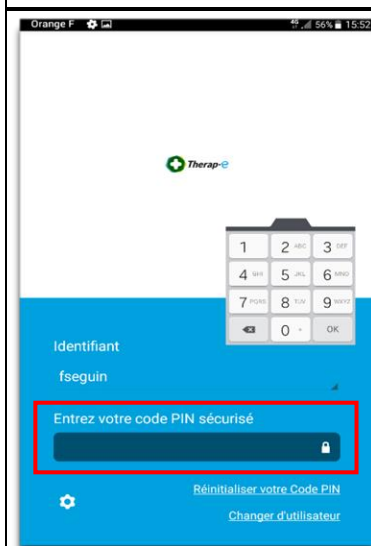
Orange F 4G 56% 15:52

Therap-e

| 1 | 2 ABC | 3 DEF |
|---|---|---|
| 4 GHI | 5 JKL | 6 MNO |
| 7 PQRS | 8 TUV | 9 WXYZ |
| ⌫ | 0 + | OK |

Identifiant

fseguin

Entrez votre code PIN sécurisé

Réinitialiser votre Code PIN

Changer d'utilisateur